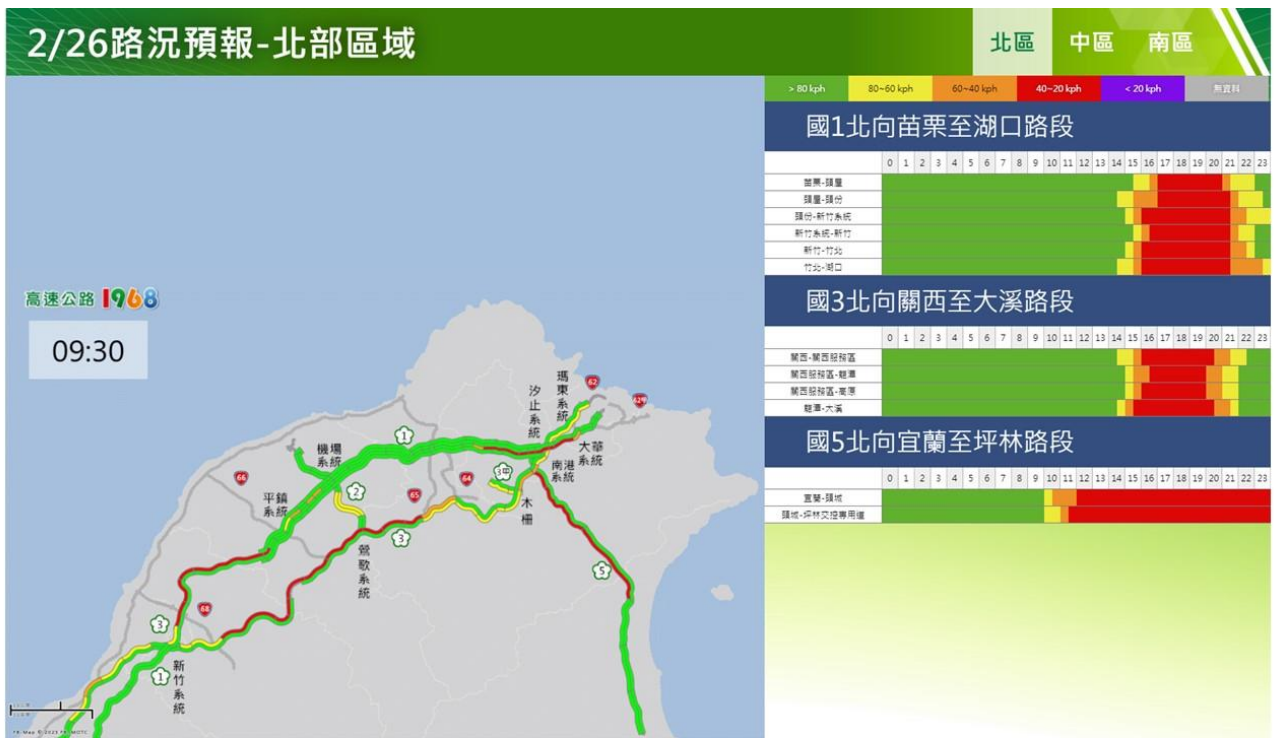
2/26路況預報-北部區域

北區 中區 南區

高速公路1968

09:30

機場系統
平鎮系統
鶯歌系統
汐止系統
瑪東系統
大華系統
南港系統
木柵
新竹系統

1 2 3 3甲 5 62 62甲 64 65 66 68

> 80 kph | 80~60 kph | 60~40 kph | 40~20 kph | < 20 kph | 無資料

國1北向苗栗至湖口路段

| | 0 | 1 | 2 | 3 | 4 | 5 | 6 | 7 | 8 | 9 | 10 | 11 | 12 | 13 | 14 | 15 | 16 | 17 | 18 | 19 | 20 | 21 | 22 | 23 |
|---|---|---|---|---|---|---|---|---|---|---|---|---|---|---|---|---|---|---|---|---|---|---|---|---|
| 苗栗-頭屋 | | | | | | | | | | | | | | | | | | | | | | | | |
| 頭屋-頭份 | | | | | | | | | | | | | | | | | | | | | | | | |
| 頭份-新竹系統 | | | | | | | | | | | | | | | | | | | | | | | | |
| 新竹系統-新竹 | | | | | | | | | | | | | | | | | | | | | | | | |
| 新竹-竹北 | | | | | | | | | | | | | | | | | | | | | | | | |
| 竹北-湖口 | | | | | | | | | | | | | | | | | | | | | | | | |

國3北向關西至大溪路段

| | 0 | 1 | 2 | 3 | 4 | 5 | 6 | 7 | 8 | 9 | 10 | 11 | 12 | 13 | 14 | 15 | 16 | 17 | 18 | 19 | 20 | 21 | 22 | 23 |
|---|---|---|---|---|---|---|---|---|---|---|---|---|---|---|---|---|---|---|---|---|---|---|---|---|
| 關西-關西服務區 | | | | | | | | | | | | | | | | | | | | | | | | |
| 關西服務區-龍潭 | | | | | | | | | | | | | | | | | | | | | | | | |
| 關西服務區-龍潭 | | | | | | | | | | | | | | | | | | | | | | | | |
| 龍潭-大溪 | | | | | | | | | | | | | | | | | | | | | | | | |

國5北向宜蘭至坪林路段

| | 0 | 1 | 2 | 3 | 4 | 5 | 6 | 7 | 8 | 9 | 10 | 11 | 12 | 13 | 14 | 15 | 16 | 17 | 18 | 19 | 20 | 21 | 22 | 23 |
|---|---|---|---|---|---|---|---|---|---|---|---|---|---|---|---|---|---|---|---|---|---|---|---|---|
| 宜蘭-頭城 | | | | | | | | | | | | | | | | | | | | | | | | |
| 頭城-坪林交控專用道 | | | | | | | | | | | | | | | | | | | | | | | | |